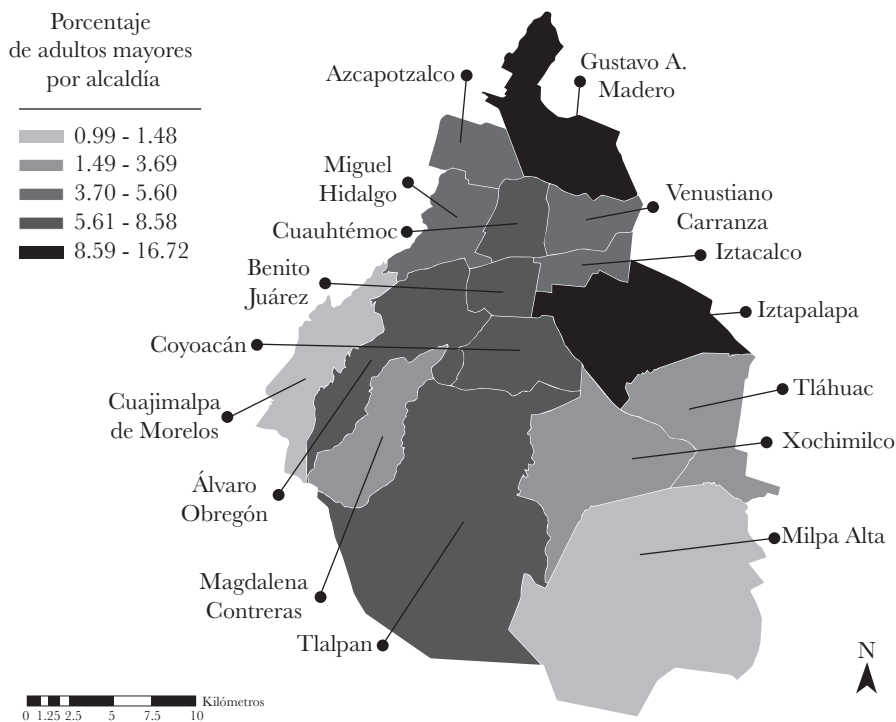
Porcentaje de adultos mayores por alcaldía

0.99 - 1.48
1.49 - 3.69
3.70 - 5.60
5.61 - 8.58
8.59 - 16.72

Azcapotzalco
Gustavo A. Madero
Miguel Hidalgo
Venustiano Carranza
Cuauhtémoc
Iztacalco
Benito Juárez
Iztapalapa
Coyoacán
Cuajimalpa de Morelos
Tláhuac
Xochimilco
Álvaro Obregón
Milpa Alta
Magdalena Contreras
Tlalpan

N

0 1.25 2.5 5 7.5 10 Kilómetros